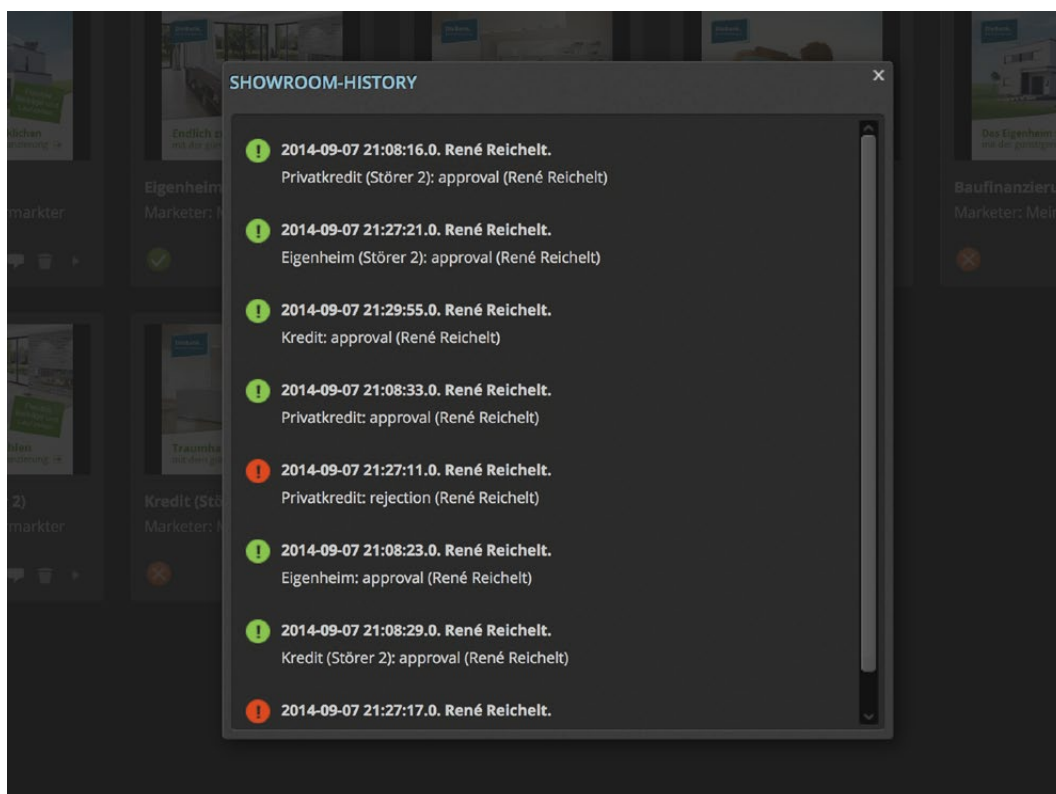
SHOWROOM-HISTORY

×

2014-09-07 21:08:16.0. René Reichelt.
Privatkredit (Störer 2): approval (René Reichelt)

2014-09-07 21:27:21.0. René Reichelt.
Eigenheim (Störer 2): approval (René Reichelt)

2014-09-07 21:29:55.0. René Reichelt.
Kredit: approval (René Reichelt)

2014-09-07 21:08:33.0. René Reichelt.
Privatkredit: approval (René Reichelt)

2014-09-07 21:27:11.0. René Reichelt.
Privatkredit: rejection (René Reichelt)

2014-09-07 21:08:23.0. René Reichelt.
Eigenheim: approval (René Reichelt)

2014-09-07 21:08:29.0. René Reichelt.
Kredit (Störer 2): approval (René Reichelt)

2014-09-07 21:27:17.0. René Reichelt.

markter

Eigenheim

Marketer: M

2)

markter

Kredit (Stö

Marketer: M

Baufinanzieru

Marketer: Mei